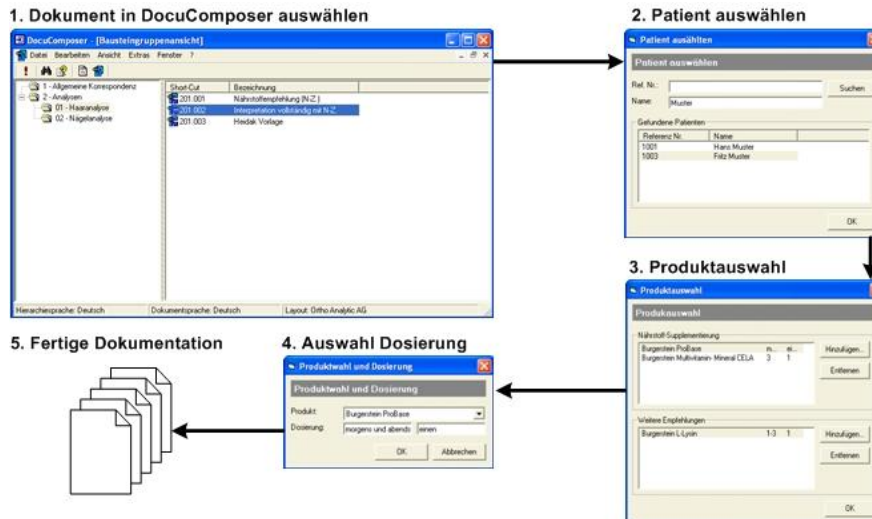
1. Dokument in DocuComposer auswählen

DocuComposer - [Bausteingruppenansicht]

Datei Bearbeiten Ansicht Extras Fenster ?

1 - Allgemeine Korrespondenz
2 - Analysen
01 - Haaranalyse
02 - Nägelanalyse

| Short-Cut | Bezeichnung |
|---|---|
| 201.001 | Nährstoffempfehlung (N-Z) |
| 201.002 | Interpretation vollständig mit N-Z |
| 201.003 | Heidak Vorlage |

Hierarchiesprache: Deutsch | Dokumentsprache: Deutsch | Layout: Ortho Analytic AG

2. Patient auswählen

Patient auswählen

Patient auswählen

Ref. Nr.:
Name: Muster
Suchen

Gefundene Patienten

| Referenz Nr. | Name |
|---|---|
| 1001 | Hans Muster |
| 1003 | Fritz Muster |

OK

3. Produktauswahl

Produktauswahl

Produktauswahl

Nährstoff-Supplementierung

Burgerstein ProBase m... ei...
Burgerstein Multivitamin- Mineral CELA 3 1

Hinzufügen...
Entfernen

Weitere Empfehlungen

Burgerstein L-Lysin 1-3 1

Hinzufügen...
Entfernen

OK

4. Auswahl Dosierung

Produktwahl und Dosierung

Produktwahl und Dosierung

Produkt: Burgerstein ProBase
Dosierung: morgens und abends einen

OK Abbrechen

5. Fertige Dokumentation